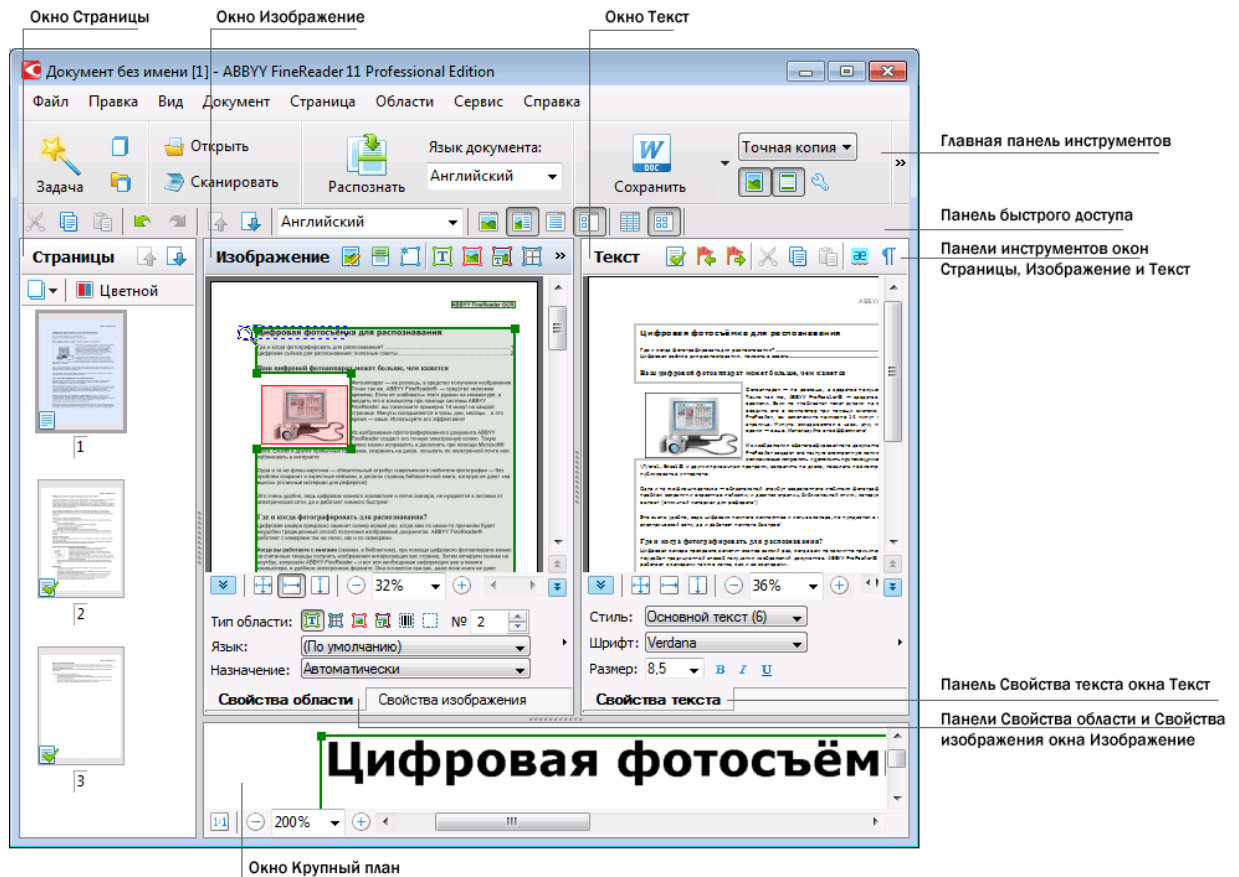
Окно Страницы
Окно Изображение
Окно Текст

Документ без имени [1] - ABBYY FineReader 11 Professional Edition

Файл Правка Вид Документ Страница Области Сервис Справка

Задача
Открыть
Сканировать
Распознать
Язык документа:
Английский
Сохранить
Точная копия
»

Главная панель инструментов

Английский

Панель быстрого доступа

Страницы
Цветной
Изображение
»
Текст

Панели инструментов окон Страницы, Изображение и Текст

Цифровая фотосъёмка для распознавания
Ваш цифровой фотоаппарат может больше, чем кажется
Где и когда фотографировать для распознавания?

1
2
3

32%
36%

Тип области:
№ 2
Язык:
(По умолчанию)
Назначение:
Автоматически
Свойства области
Свойства изображения

Стиль:
Основной текст (6)
Шрифт:
Verdana
Размер:
8,5
B I U
Свойства текста

Панель Свойства текста окна Текст

Панели Свойства области и Свойства изображения окна Изображение

Цифровая фотосъём

1:1
200%

Окно Крупный план